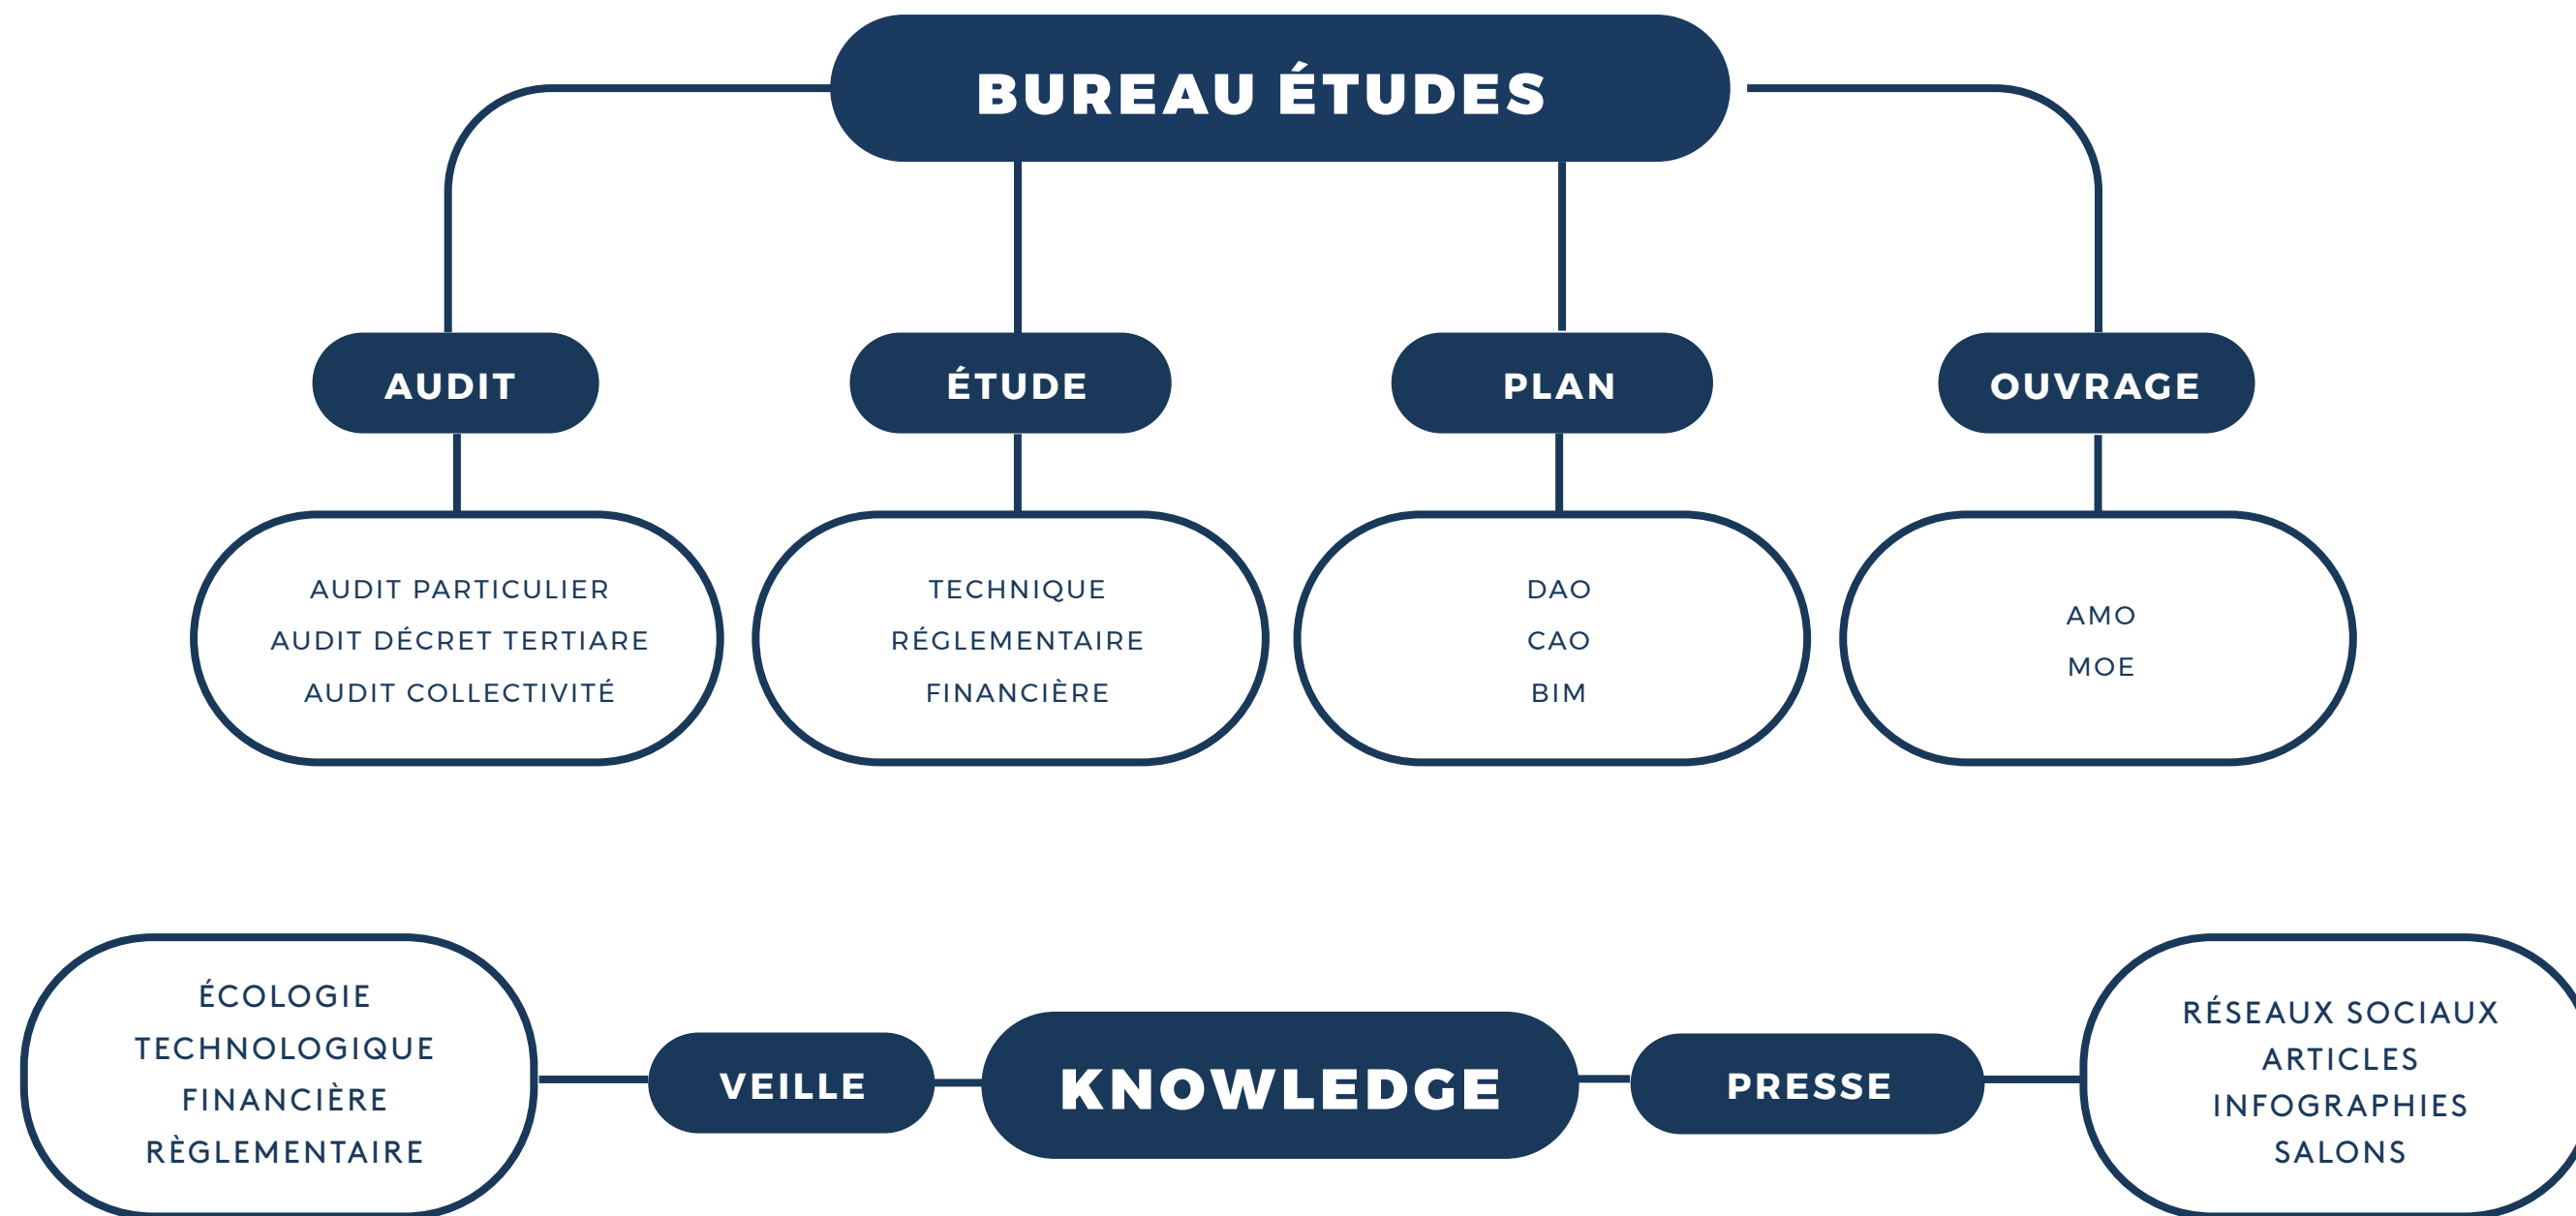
BUREAU ÉTUDES

AUDIT

AUDIT PARTICULIER
AUDIT DÉCRET TERTIARE
AUDIT COLLECTIVITÉ

ÉTUDE

TECHNIQUE
RÉGLEMENTAIRE
FINANCIÈRE

PLAN

DAO
CAO
BIM

OUVRAGE

AMO
MOE

ÉCOLOGIE
TECHNOLOGIQUE
FINANCIÈRE
RÈGLEMENTAIRE

VEILLE

KNOWLEDGE

PRESSE

RÉSEAUX SOCIAUX
ARTICLES
INFOGRAPHIES
SALONS